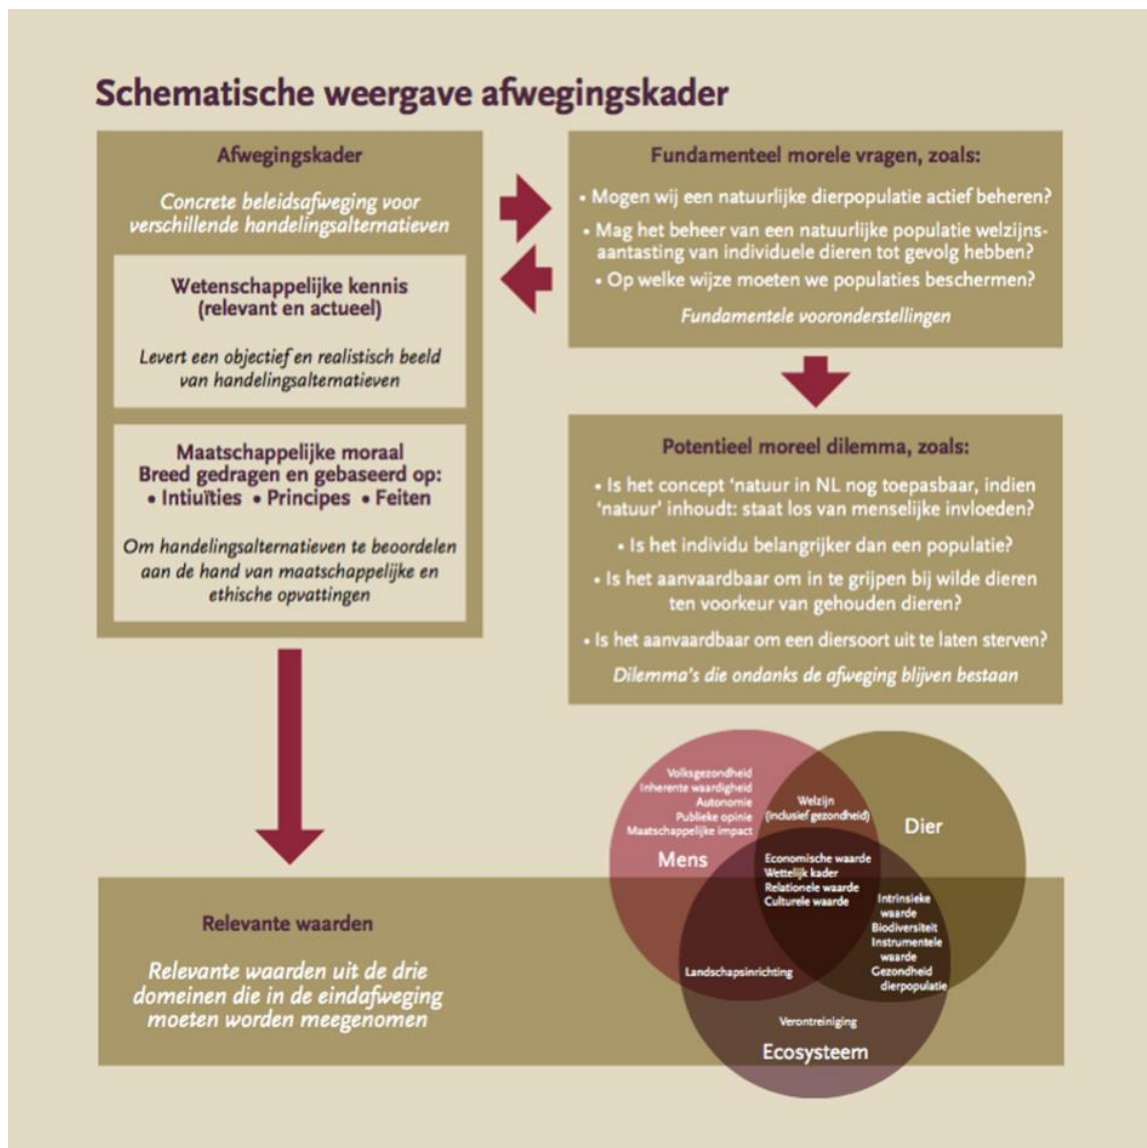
Schematische weergave afwegingskader

Afwegingskader

Concrete beleidsafweging voor verschillende handelingsalternatieven

Wetenschappelijke kennis (relevant en actueel)

Levert een objectief en realistisch beeld van handelingsalternatieven

Maatschappelijke moraal
Breed gedragen en gebaseerd op:
• Intiuïties • Principes • Feiten

Om handelingsalternatieven te beoordelen aan de hand van maatschappelijke en ethische opvattingen

Fundamenteel morele vragen, zoals:

• Mogen wij een natuurlijke dierpopulatie actief beheren?
• Mag het beheer van een natuurlijke populatie welzijnsaantasting van individuele dieren tot gevolg hebben?
• Op welke wijze moeten we populaties beschermen?

Fundamentele vooronderstellingen

Potentieel moreel dilemma, zoals:

• Is het concept 'natuur in NL nog toepasbaar, indien 'natuur' inhoudt: staat los van menselijke invloeden?
• Is het individu belangrijker dan een populatie?
• Is het aanvaardbaar om in te grijpen bij wilde dieren ten voorkeur van gehouden dieren?
• Is het aanvaardbaar om een diersoort uit te laten sterven?

Dilemma's die ondanks de afweging blijven bestaan

Relevante waarden

Relevante waarden uit de drie domeinen die in de eindafweging moeten worden meegenomen

Volksgezondheid
Inherente waardigheid
Autonomie
Publieke opinie
Maatschappelijke impact

Mens

Welzijn (inclusief gezondheid)

Dier

Economische waarde
Wettelijk kader
Relationele waarde
Culturele waarde

Intrinsieke waarde
Biodiversiteit
Instrumentele waarde
Gezondheid dierpopulatie

Landschapsinrichting

Verontreiniging

Ecosysteem